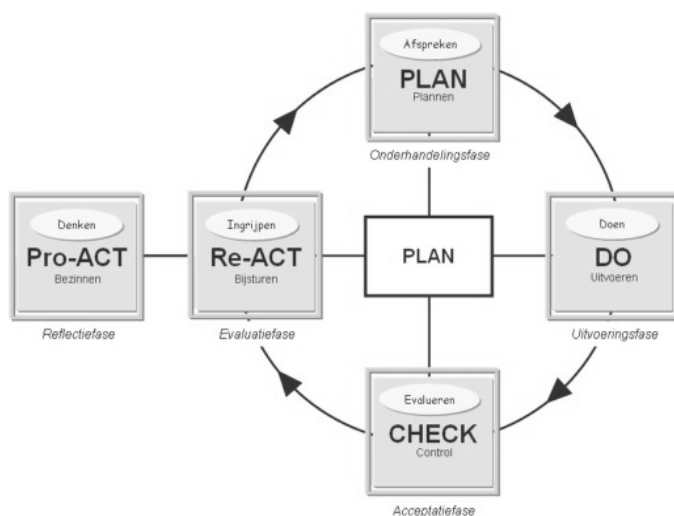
Afspreken
PLAN
Plannen
Onderhandelingsfase

Denken
Pro-ACT
Bezinnen
Reflectiefase

Ingrijpen
Re-ACT
Bijsturen
Evaluatiefase

PLAN

Doen
DO
Uitvoeren
Uitvoeringsfase

Evalueren
CHECK
Control
Acceptatiefase